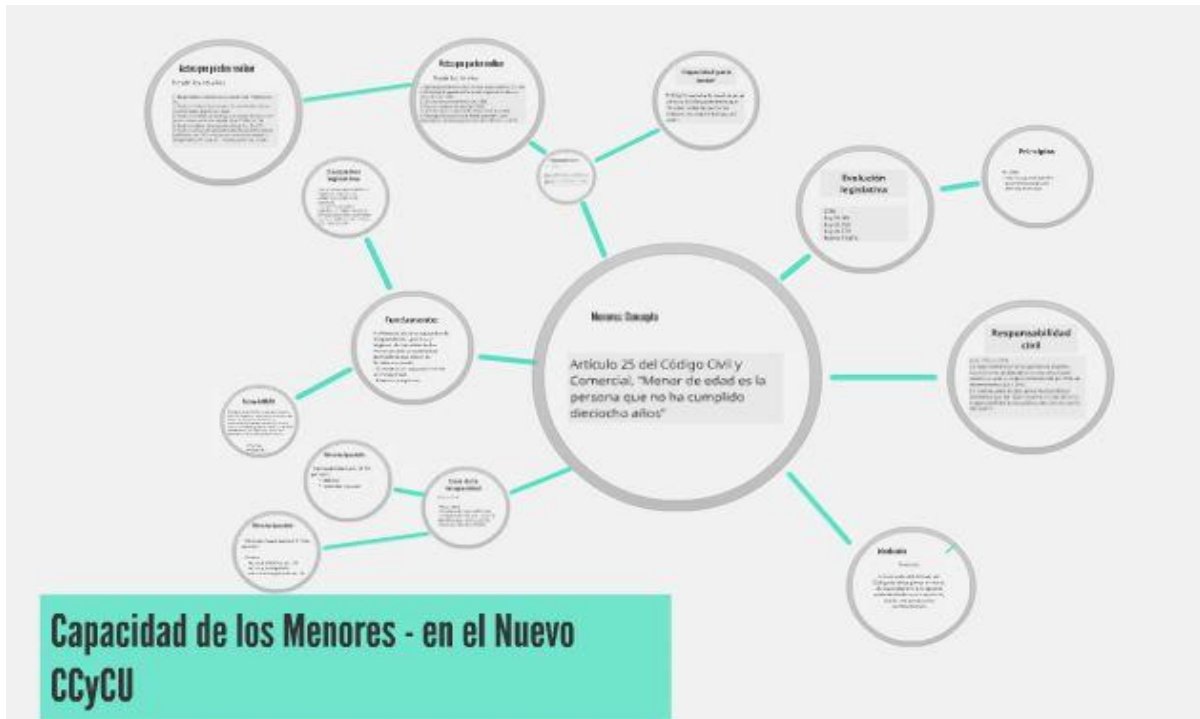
Actos que pueden realizar

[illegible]

Actos que pueden realizar

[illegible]

Capacidad para testar

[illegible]

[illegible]

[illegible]

Evolución legislativa

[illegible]

Principios

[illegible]

Fundamentos

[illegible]

Menores: Concepto

Artículo 25 del Código Civil y Comercial, "Menor de edad es la persona que no ha cumplido dieciocho años"

Responsabilidad civil

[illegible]

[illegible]

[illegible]

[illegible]

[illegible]

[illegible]

Mediación

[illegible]

Capacidad de los Menores - en el Nuevo CCyCU